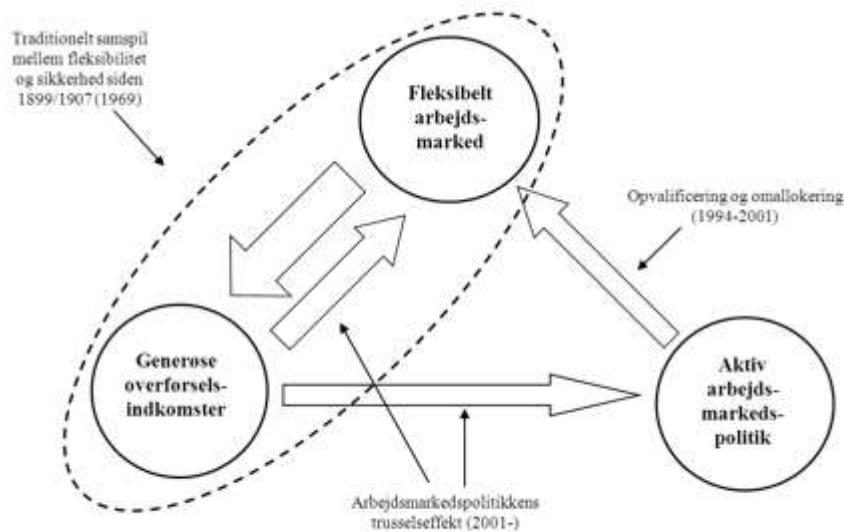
Traditionelt samspil mellem fleksibilitet og sikkerhed siden 1899/1907 (1969)

Fleksibelt arbejdsmarked

Opvalificering og omallokering (1994-2001)

Generøse overførselsindkomster

Aktiv arbejdsmarkedspolitik

Arbejdsmarkedspolitikkens trusselseffekt (2001-)